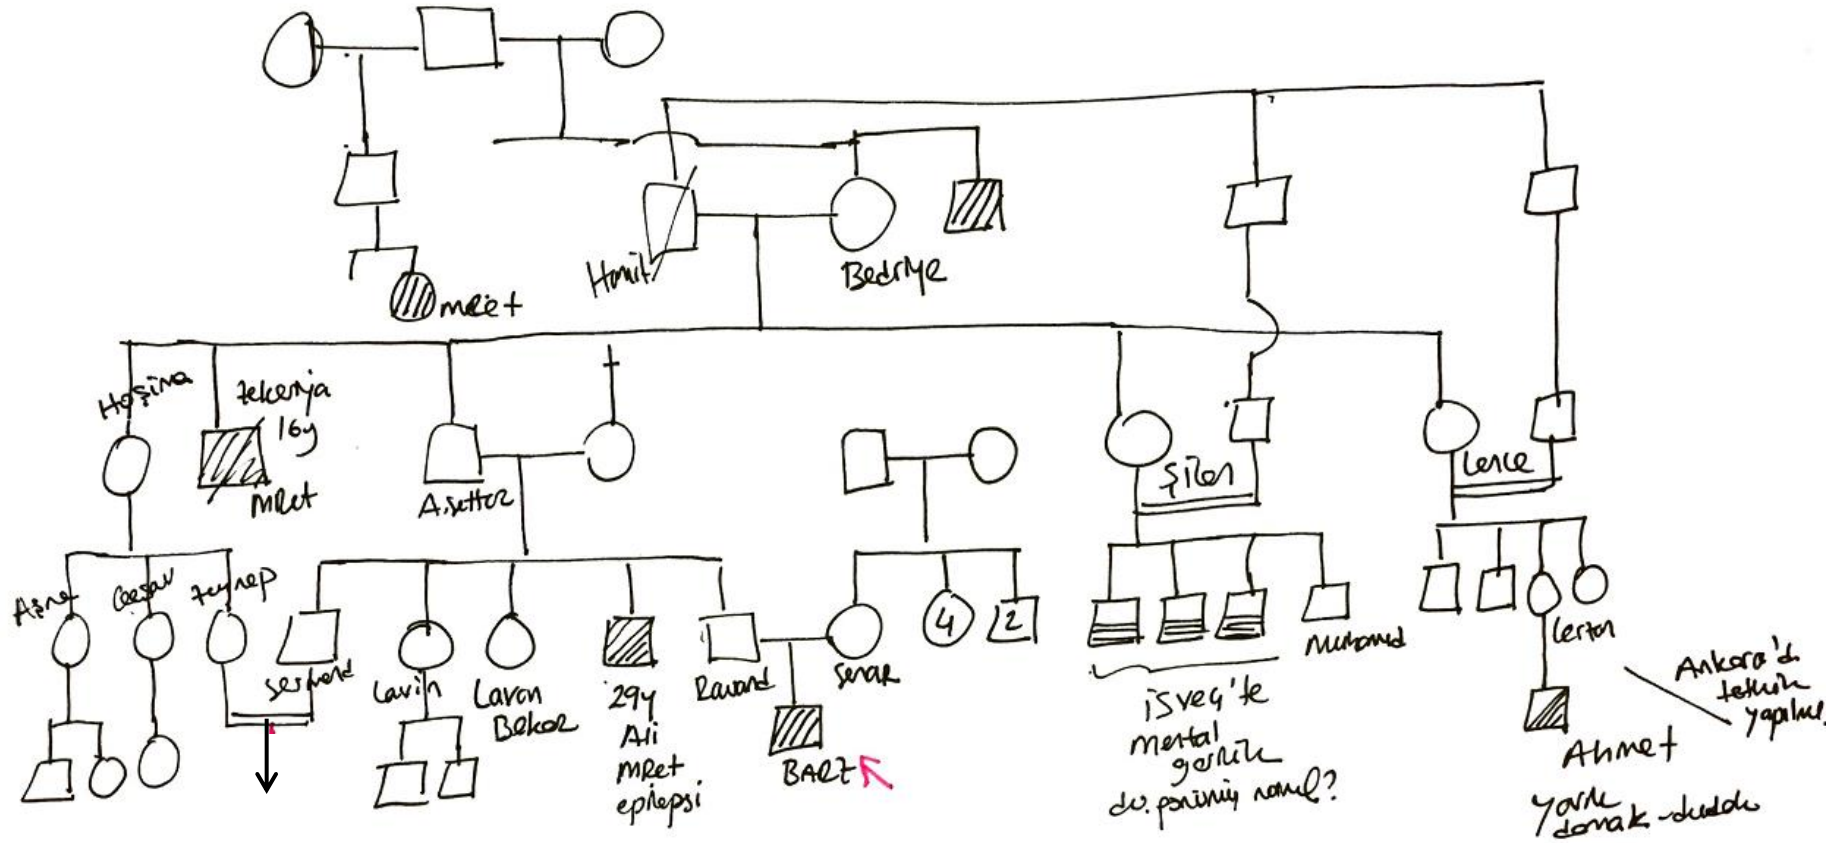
mret

Hamit

Bedriye

Hoşina

lekemya 16y

MRet

Asettor

Şilan

Lerce

Azra

Ceesar

zeynep

Serhend

Lavin

Laran Bekor

4

2

29y Ali MRet epilepsi

Ravand

Serar

BARZ

İsveç'te mental gerilik do. pozisyonu nomal?

Muhamed

Lerton

Ahmet

Yorde donak-durdu

Ankara'da tetkik yapılmış